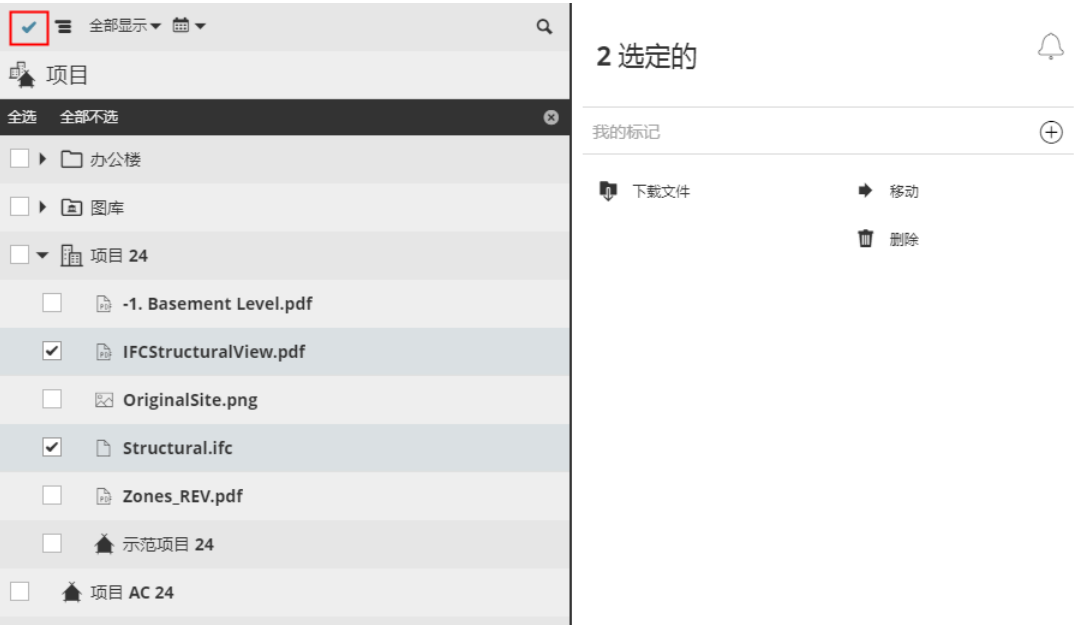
全部显示

项目

全选 全部不选

办公楼

图库

项目 24

-1. Basement Level.pdf

IFCStructuralView.pdf

OriginalSite.png

Structural.ifc

Zones_REV.pdf

示范项目 24

项目 AC 24

2 选定的

我的标记

下载文件

移动

删除